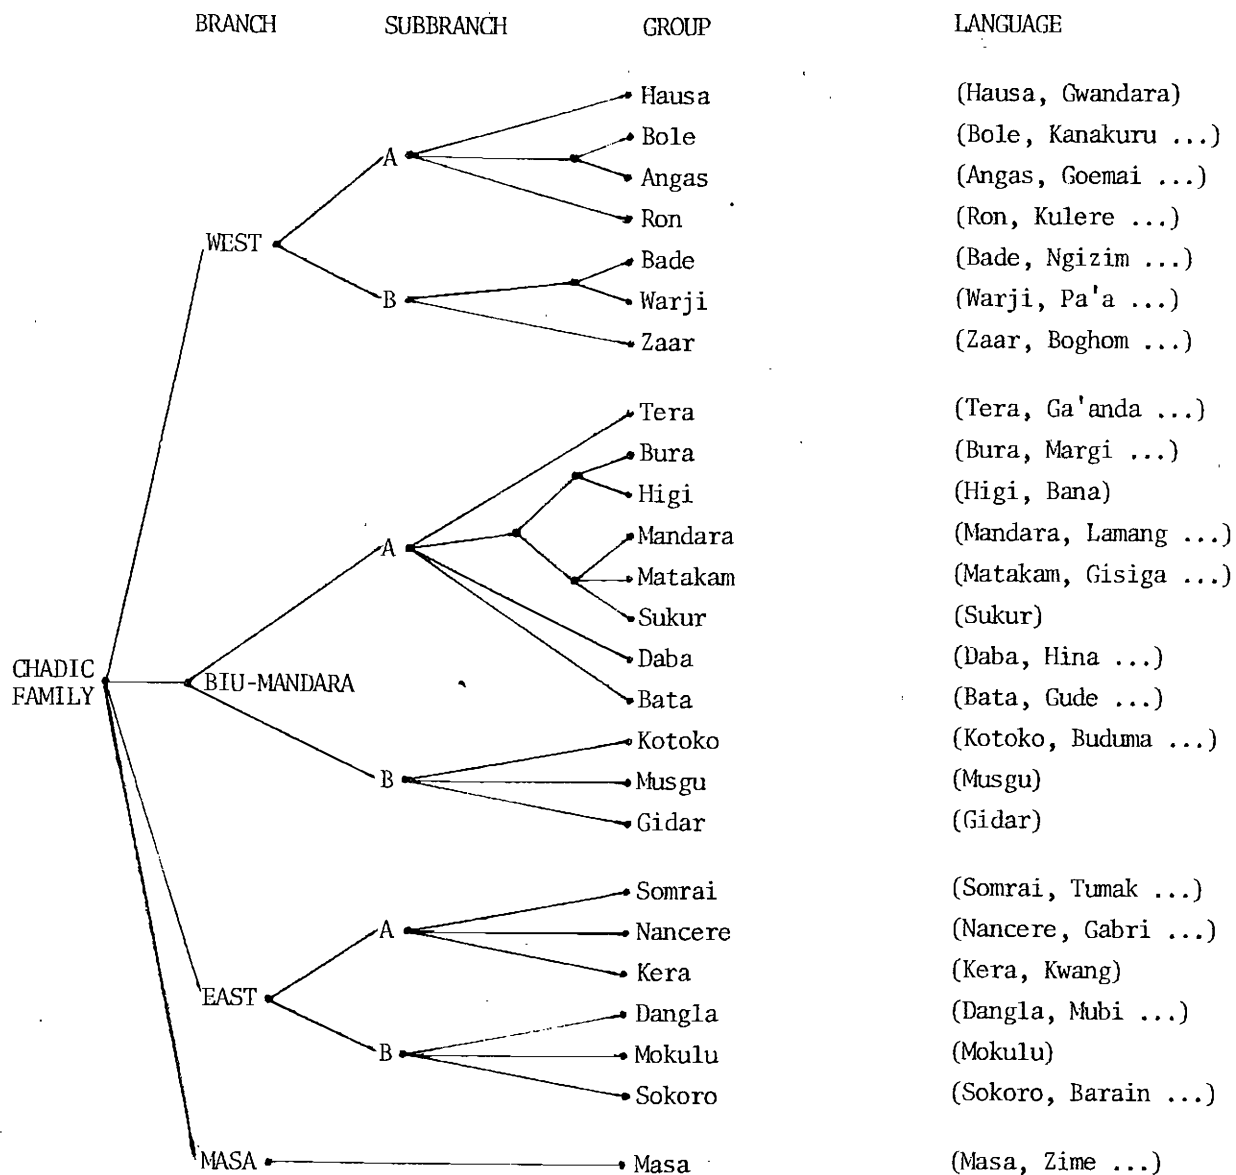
BRANCH SUBBRANCH GROUP LANGUAGE

CHADIC FAMILY

WEST
A
Hausa (Hausa, Gwandara)
Bole (Bole, Kanakuru ...)
Angas (Angas, Goemai ...)
Ron (Ron, Kulere ...)
B
Bade (Bade, Ngizim ...)
Warji (Warji, Pa'a ...)
Zaar (Zaar, Boghom ...)

BIU-MANDARA
A
Tera (Tera, Ga'anda ...)
Bura (Bura, Margi ...)
Higi (Higi, Bana)
Mandara (Mandara, Lamang ...)
Matakam (Matakam, Gisiga ...)
Sukur (Sukur)
Daba (Daba, Hina ...)
Bata (Bata, Gude ...)
B
Kotoko (Kotoko, Buduma ...)
Musgu (Musgu)
Gidar (Gidar)

EAST
A
Somrai (Somrai, Tumak ...)
Nancere (Nancere, Gabri ...)
Kera (Kera, Kwang)
B
Dangla (Dangla, Mubi ...)
Mokulu (Mokulu)
Sokoro (Sokoro, Barain ...)

MASA
Masa (Masa, Zime ...)